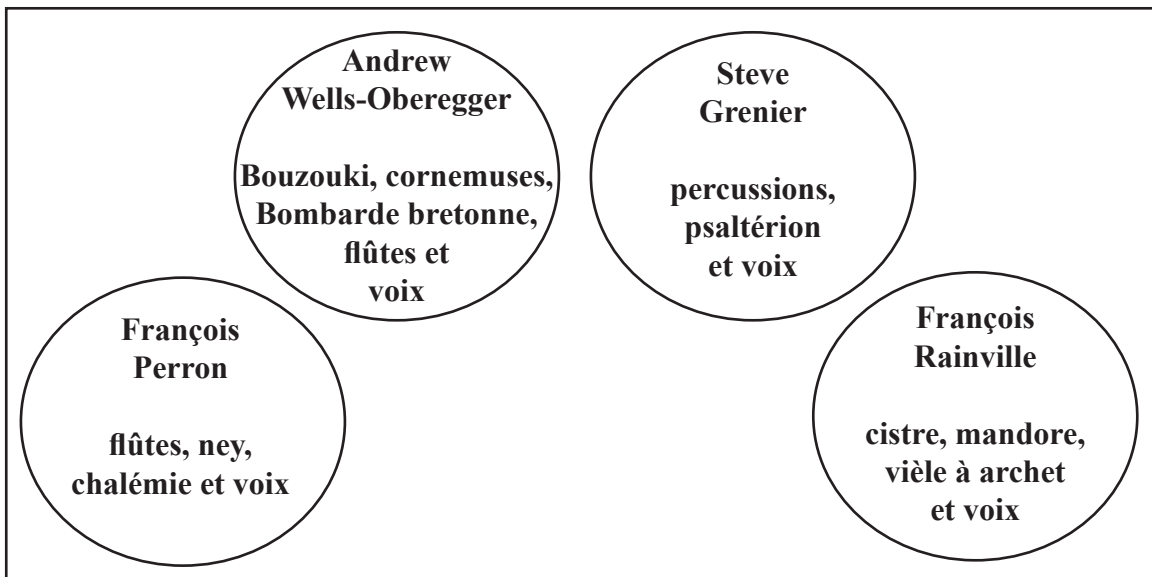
Andrew Wells-Oberegger

Bouzouki, cornemuses, Bombarde bretonne, flûtes et voix

Steve Grenier

percussions, psaltérion et voix

François Perron

flûtes, ney, chalémie et voix

François Rainville

cistre, mandore, vièle à archet et voix